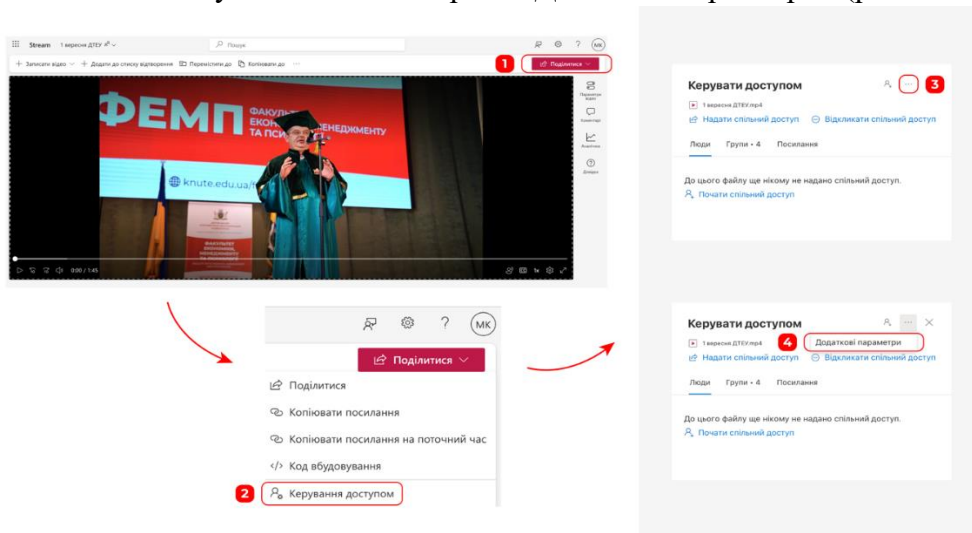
Stream 1 вересня ДТЕУ

Пошук

МК

Записати відео Додати до списку відтворення Перемістити до Копіювати до

1

Поділитися

Параметри відео

Коментарі

Аналітика

Довідка

ФЕМП ФАКУЛЬТЕТ ЕКОНОМІКИ МЕНЕДЖМЕНТУ ТА ПСИХ

knute.edu.ua/

0:00 / 1:45

1x

МК

Поділитися

Поділитися

Копіювати посилання

Копіювати посилання на поточний час

Код вбудовування

2

Керування доступом

Керувати доступом

3

1 вересня ДТЕУ.mp4

Надати спільний доступ

Відкликати спільний доступ

Люди Групи • 4 Посилання

До цього файлу ще нікому не надано спільний доступ.

Почати спільний доступ

Керувати доступом

1 вересня ДТЕУ.mp4

4

Додаткові параметри

Надати спільний доступ

Відкликати спільний доступ

Люди Групи • 4 Посилання

До цього файлу ще нікому не надано спільний доступ.

Почати спільний доступ